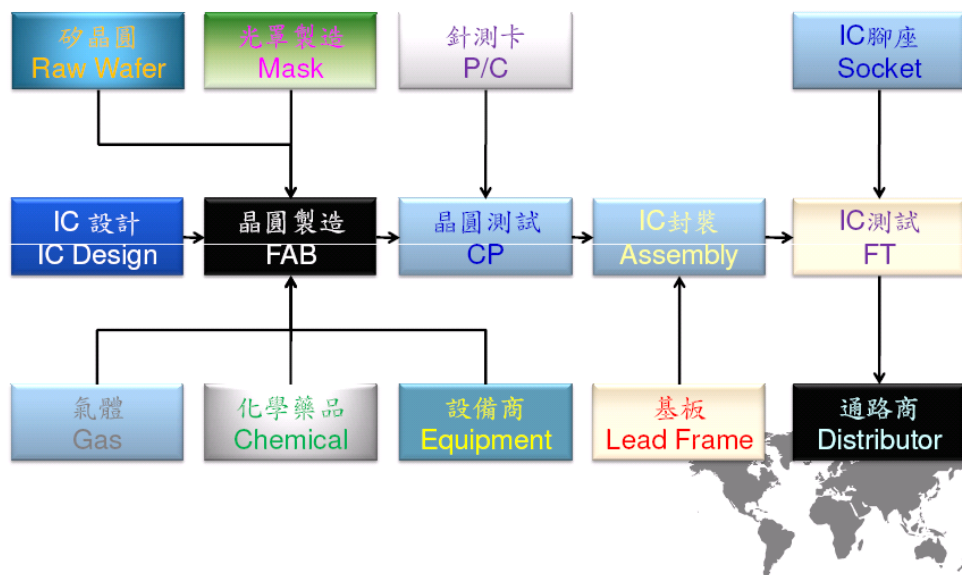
矽晶圓
Raw Wafer

光罩製造
Mask

針測卡
P/C

IC腳座
Socket

IC 設計
IC Design

晶圓製造
FAB

晶圓測試
CP

IC封裝
Assembly

IC測試
FT

氣體
Gas

化學藥品
Chemical

設備商
Equipment

基板
Lead Frame

通路商
Distributor